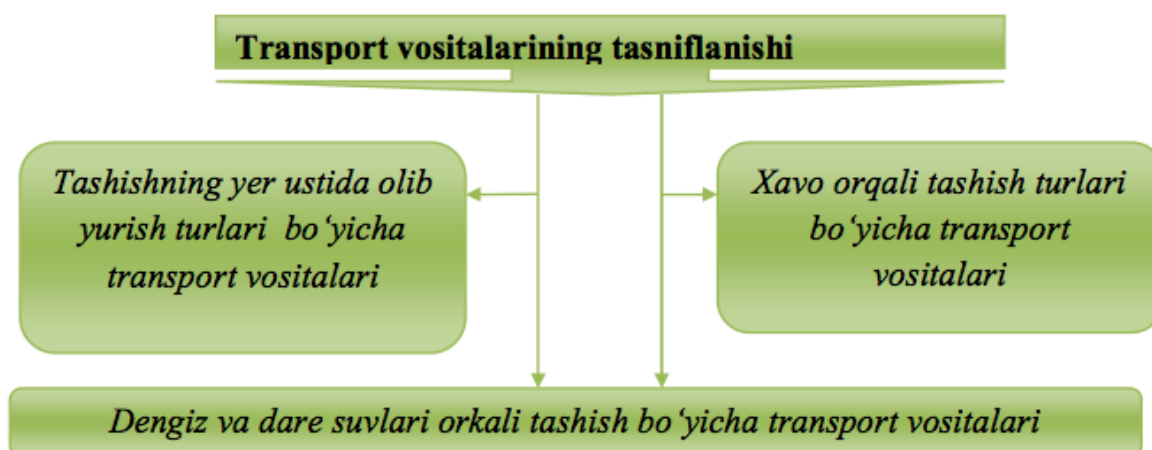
Transport vositalarining tasniflanishi

Tashishning yer ustida olib yurish turlari bo‘yicha transport vositalari

Xavo orqali tashish turlari bo‘yicha transport vositalari

Dengiz va dare suvlari orkali tashish bo‘yicha transport vositalari